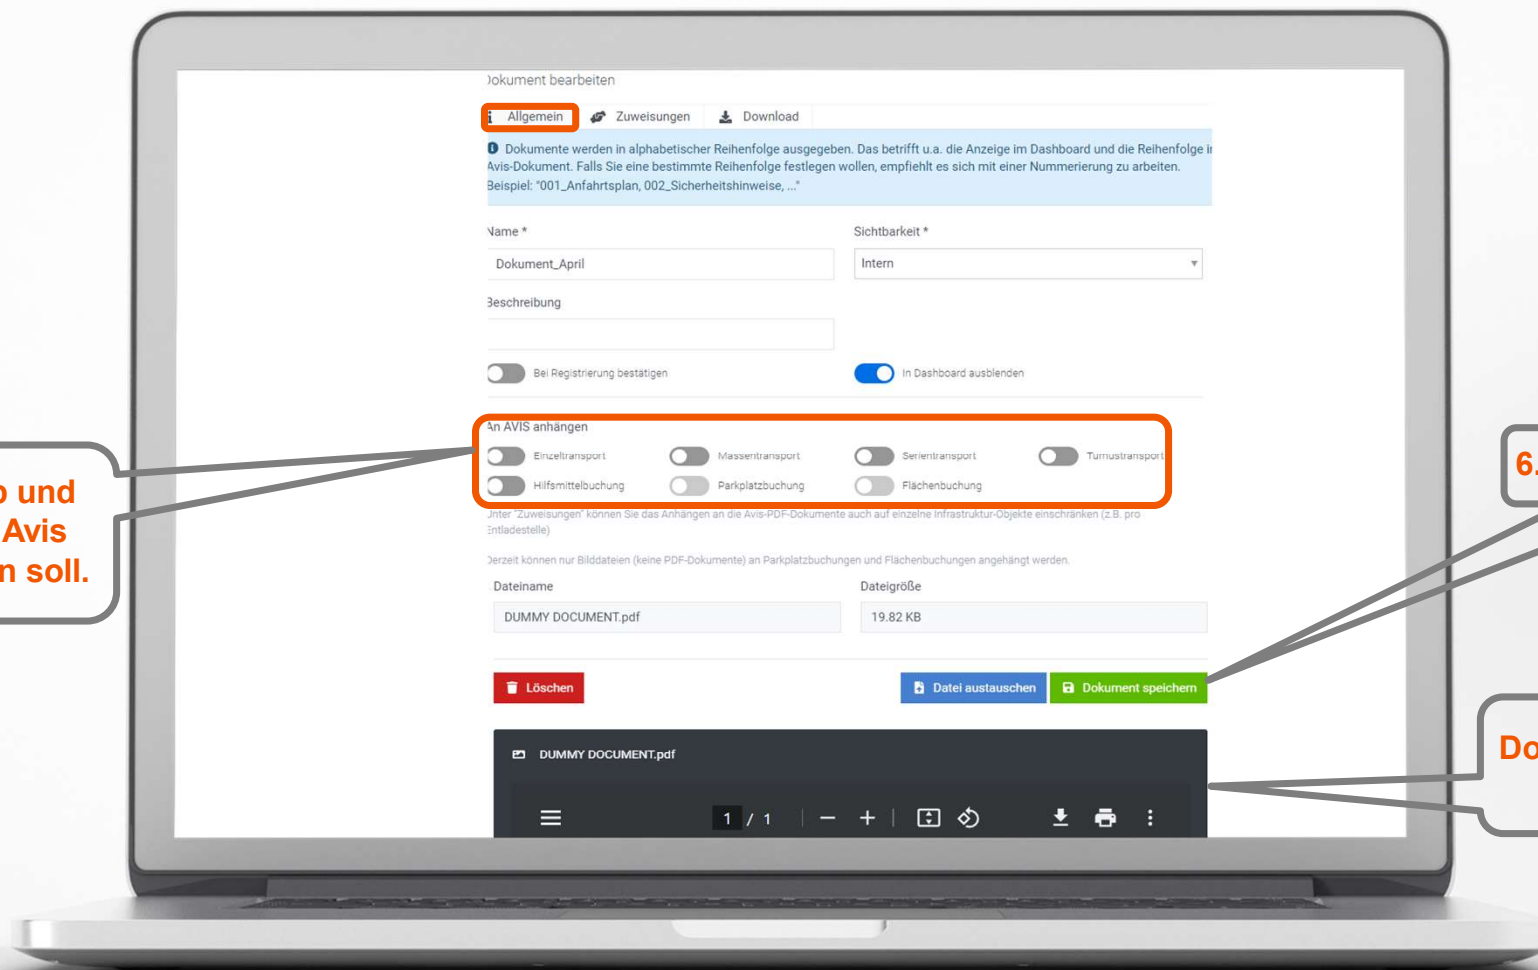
)okument bearbeiten

Allgemein Zuweisungen Download

Dokumente werden in alphabetischer Reihenfolge ausgegeben. Das betrifft u.a. die Anzeige im Dashboard und die Reihenfolge i Avis-Dokument. Falls Sie eine bestimmte Reihenfolge festlegen wollen, empfiehlt es sich mit einer Nummerierung zu arbeiten. Beispiel: "001_Anfahrtsplan, 002_Sicherheitshinweise, ..."

Name *

Dokument_April

Sichtbarkeit *

Intern

Beschreibung

Bei Registrierung bestätigen

In Dashboard ausblenden

An AVIS anhängen

Einzeltransport Massentransport Serientransport Turnustransport

Hilfsmittelbuchung Parkplatzbuchung Flächenbuchung

Unter "Zuweisungen" können Sie das Anhängen an die Avis-PDF-Dokumente auch auf einzelne Infrastruktur-Objekte einschränken (z.B. pro Entladestelle)

Derzeit können nur Bilddateien (keine PDF-Dokumente) an Parkplatzbuchungen und Flächenbuchungen angehängt werden.

Dateiname

DUMMY DOCUMENT.pdf

Dateigröße

19.82 KB

Löschen

Datei austauschen

Dokument speichern

DUMMY DOCUMENT.pdf

1 / 1

o und
Avis
n soll.

6.

Do